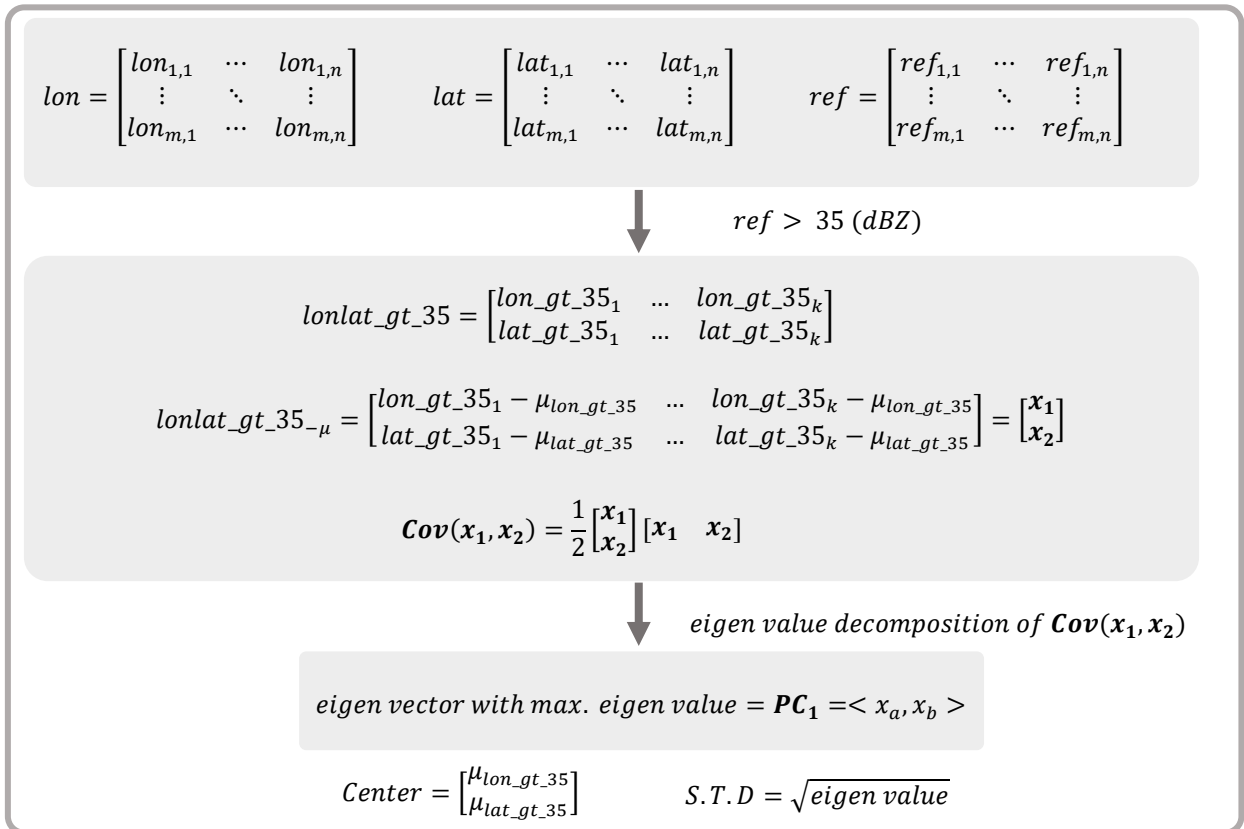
$lon = \begin{bmatrix} lon_{1,1} & \cdots & lon_{1,n} \\ \vdots & \ddots & \vdots \\ lon_{m,1} & \cdots & lon_{m,n} \end{bmatrix}$ $lat = \begin{bmatrix} lat_{1,1} & \cdots & lat_{1,n} \\ \vdots & \ddots & \vdots \\ lat_{m,1} & \cdots & lat_{m,n} \end{bmatrix}$ $ref = \begin{bmatrix} ref_{1,1} & \cdots & ref_{1,n} \\ \vdots & \ddots & \vdots \\ ref_{m,1} & \cdots & ref_{m,n} \end{bmatrix}$

$ref > 35\ (dBZ)$

$lonlat\_gt\_35 = \begin{bmatrix} lon\_gt\_35_1 & \dots & lon\_gt\_35_k \\ lat\_gt\_35_1 & \dots & lat\_gt\_35_k \end{bmatrix}$

$lonlat\_gt\_35_{-\mu} = \begin{bmatrix} lon\_gt\_35_1 - \mu_{lon\_gt\_35} & \dots & lon\_gt\_35_k - \mu_{lon\_gt\_35} \\ lat\_gt\_35_1 - \mu_{lat\_gt\_35} & \dots & lat\_gt\_35_k - \mu_{lat\_gt\_35} \end{bmatrix} = \begin{bmatrix} \boldsymbol{x_1} \\ \boldsymbol{x_2} \end{bmatrix}$

$\boldsymbol{Cov}(\boldsymbol{x_1}, \boldsymbol{x_2}) = \frac{1}{2} \begin{bmatrix} \boldsymbol{x_1} \\ \boldsymbol{x_2} \end{bmatrix} [\boldsymbol{x_1} \quad \boldsymbol{x_2}]$

$eigen\ value\ decomposition\ of\ \boldsymbol{Cov}(\boldsymbol{x_1}, \boldsymbol{x_2})$

$eigen\ vector\ with\ max.\ eigen\ value = \boldsymbol{PC_1} =< x_a, x_b >$

$Center = \begin{bmatrix} \mu_{lon\_gt\_35} \\ \mu_{lat\_gt\_35} \end{bmatrix}$ $S.T.D = \sqrt{eigen\ value}$